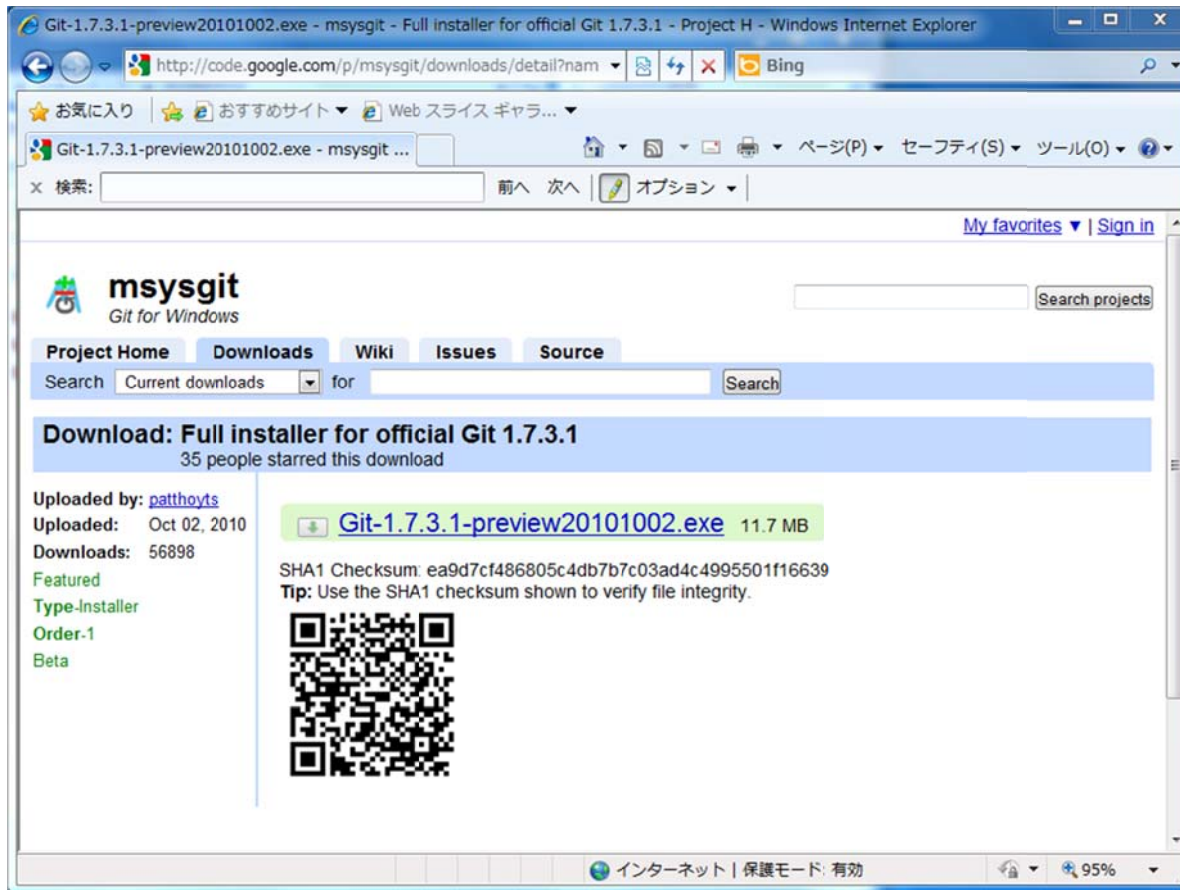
Git-1.7.3.1-preview20101002.exe - msysgit - Full installer for official Git 1.7.3.1 - Project H - Windows Internet Explorer

http://code.google.com/p/msysgit/downloads/detail?nam

Bing

お気に入り

おすすめサイト ▼

Web スライス ギャラ... ▼

Git-1.7.3.1-preview20101002.exe - msysgit ...

ページ(P) ▼ セーフティ(S) ▼ ツール(O) ▼

× 検索:

前へ 次へ

オプション ▼

My favorites ▼ | Sign in

msysgit
Git for Windows

Search projects

Project Home | Downloads | Wiki | Issues | Source

Search Current downloads for Search

Download: Full installer for official Git 1.7.3.1
35 people starred this download

Uploaded by: patthoyts
Uploaded: Oct 02, 2010
Downloads: 56898
Featured
Type-Installer
Order-1
Beta

Git-1.7.3.1-preview20101002.exe 11.7 MB

SHA1 Checksum: ea9d7cf486805c4db7b7c03ad4c4995501f16639
Tip: Use the SHA1 checksum shown to verify file integrity.

インターネット | 保護モード: 有効

95%